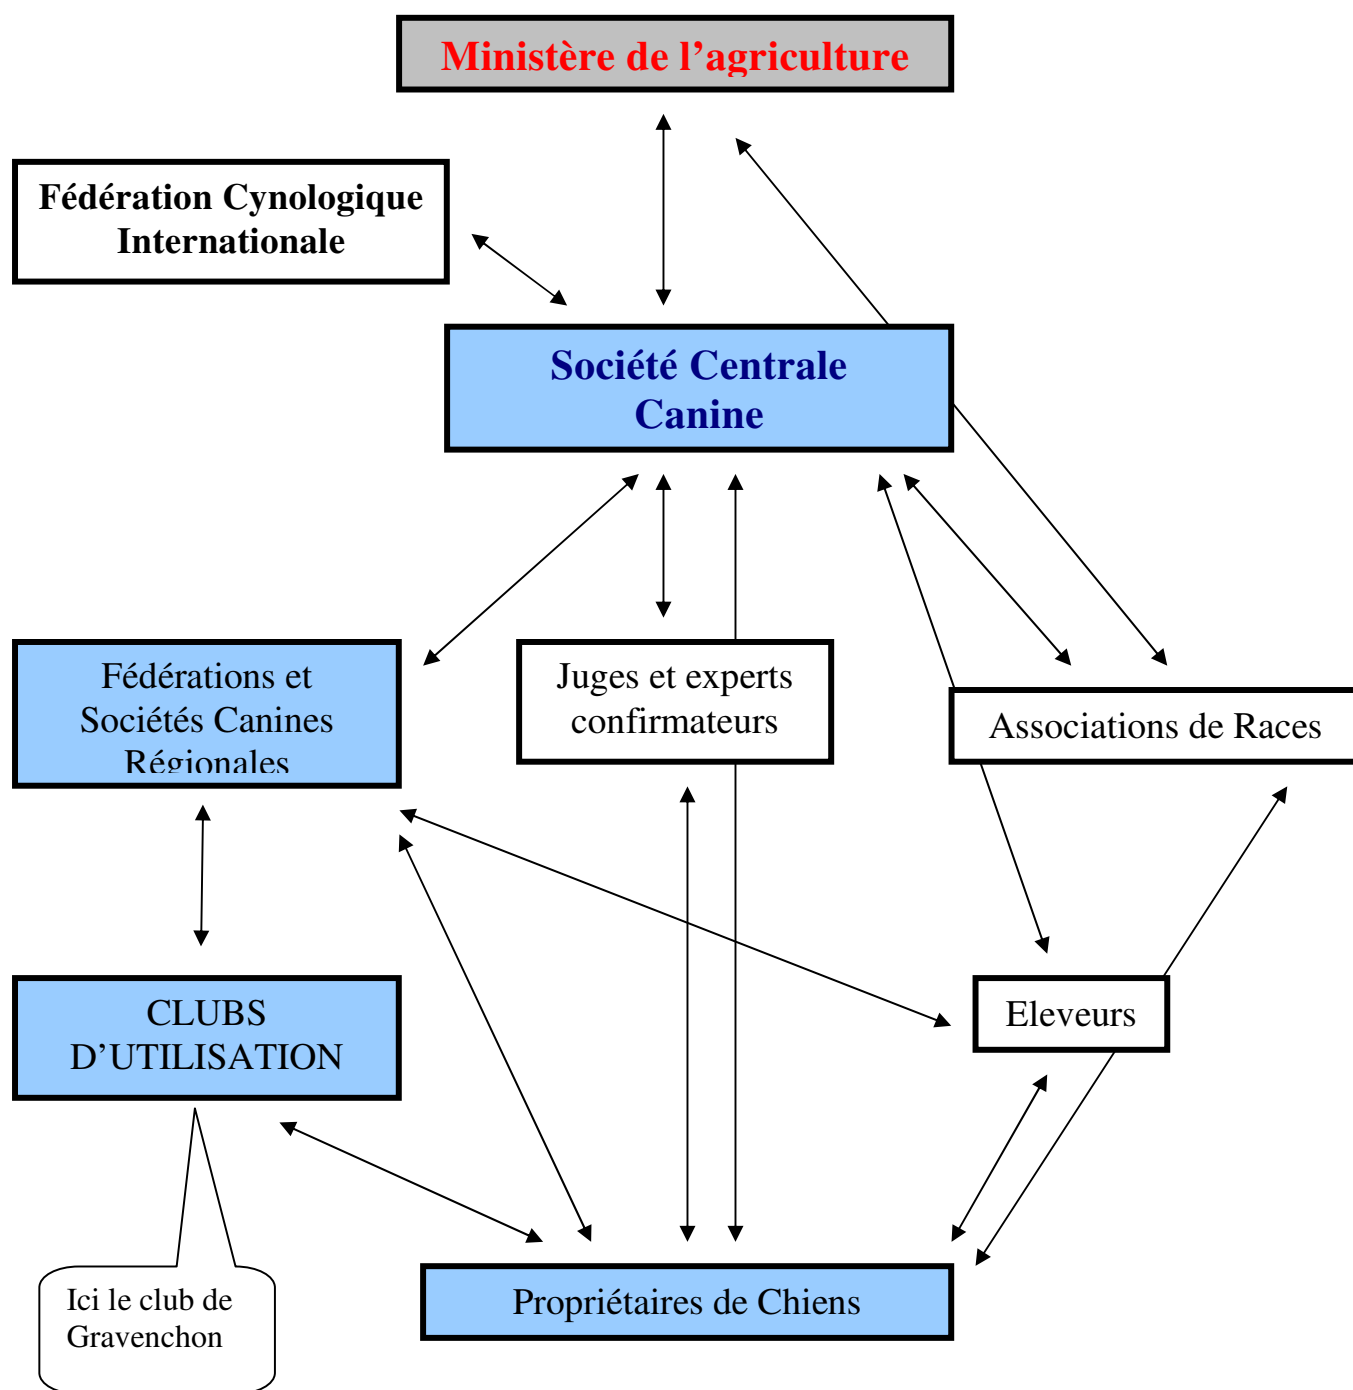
Ministère de l'agriculture

Fédération Cynologique Internationale

Société Centrale Canine

Fédérations et Sociétés Canines Régionales

Juges et experts confirmateurs

Associations de Races

CLUBS D'UTILISATION

Eleveurs

Ici le club de Gravenchon

Propriétaires de Chiens